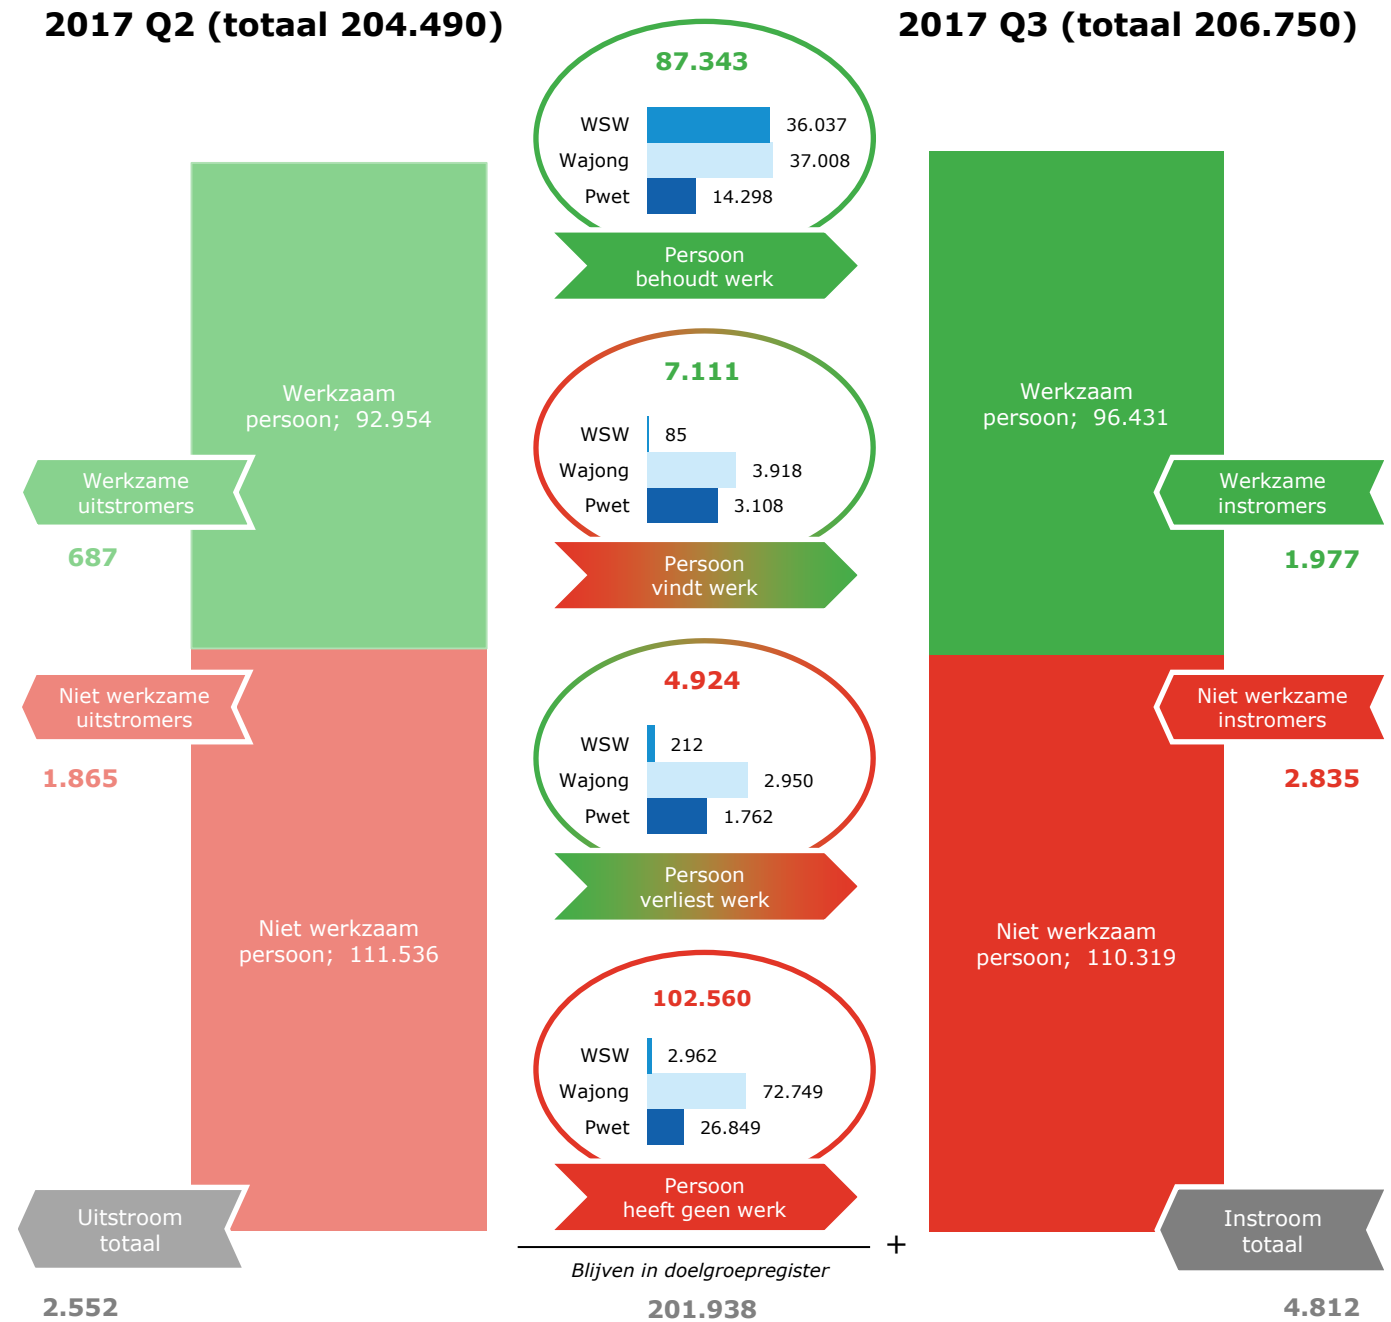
2017 Q2 (totaal 204.490)

2017 Q3 (totaal 206.750)

87.343

WSW 36.037
Wajong 37.008
Pwet 14.298

Persoon behoudt werk

Werkzaam persoon; 92.954

Werkzame uitstromers

687

7.111

WSW 85
Wajong 3.918
Pwet 3.108

Persoon vindt werk

Werkzaam persoon; 96.431

Werkzame instromers

1.977

4.924

WSW 212
Wajong 2.950
Pwet 1.762

Persoon verliest werk

Niet werkzame uitstromers

1.865

Niet werkzame instromers

2.835

Niet werkzaam persoon; 111.536

Niet werkzaam persoon; 110.319

102.560

WSW 2.962
Wajong 72.749
Pwet 26.849

Persoon heeft geen werk

Uitstroom totaal

2.552

+

Blijven in doelgroepregister

201.938

Instroom totaal

4.812